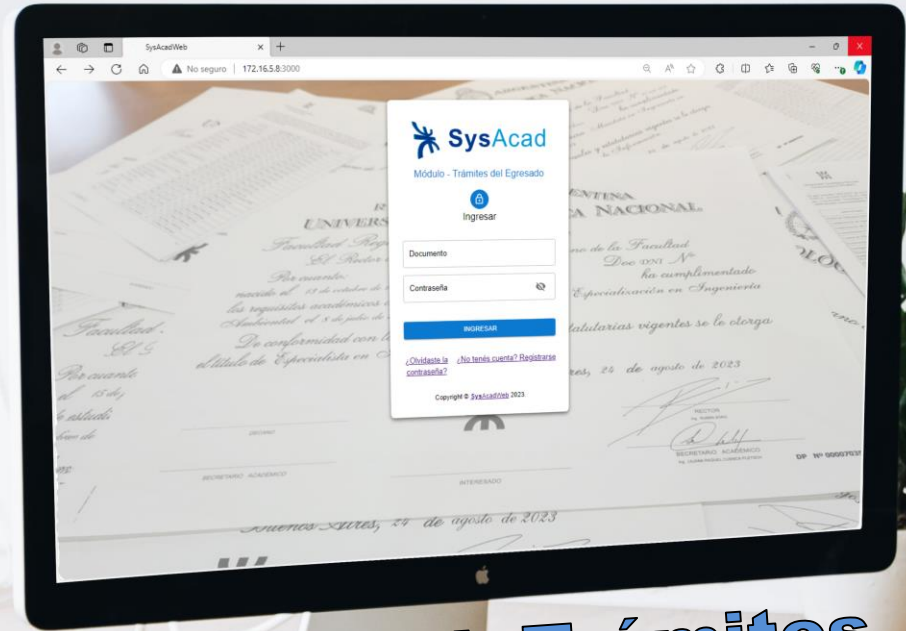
SysAcadWeb

No seguro | 172.16.5.8:3000

SysAcad

Módulo - Trámites del Egresado

Ingresar

Documento

Contraseña

INGRESAR

¿Olvidaste la contraseña?

¿No tenés cuenta? Registrarse

Copyright © SysAcadWeb 2023.

UNIVERS

ENTINA

A NACIONAL

Facultad Reg

El Rector

Por cuanto

nacido el

los requisitos académicos

Ambiental el

De conformidad con l

el título de Especialista en

no de la Facultad

Doc N°

ha cumplimentado

Especialización en Ingeniería

tatutarias vigentes se le otorga

res, 24 de agosto de 2023

RECTOR

SECRETARIO ACADÉMICO

DP N° 0000

DECANO

SECRETARIO ACADÉMICO

INTERESADO

Buenos Aires, 24 de agosto de 2023

Trámites